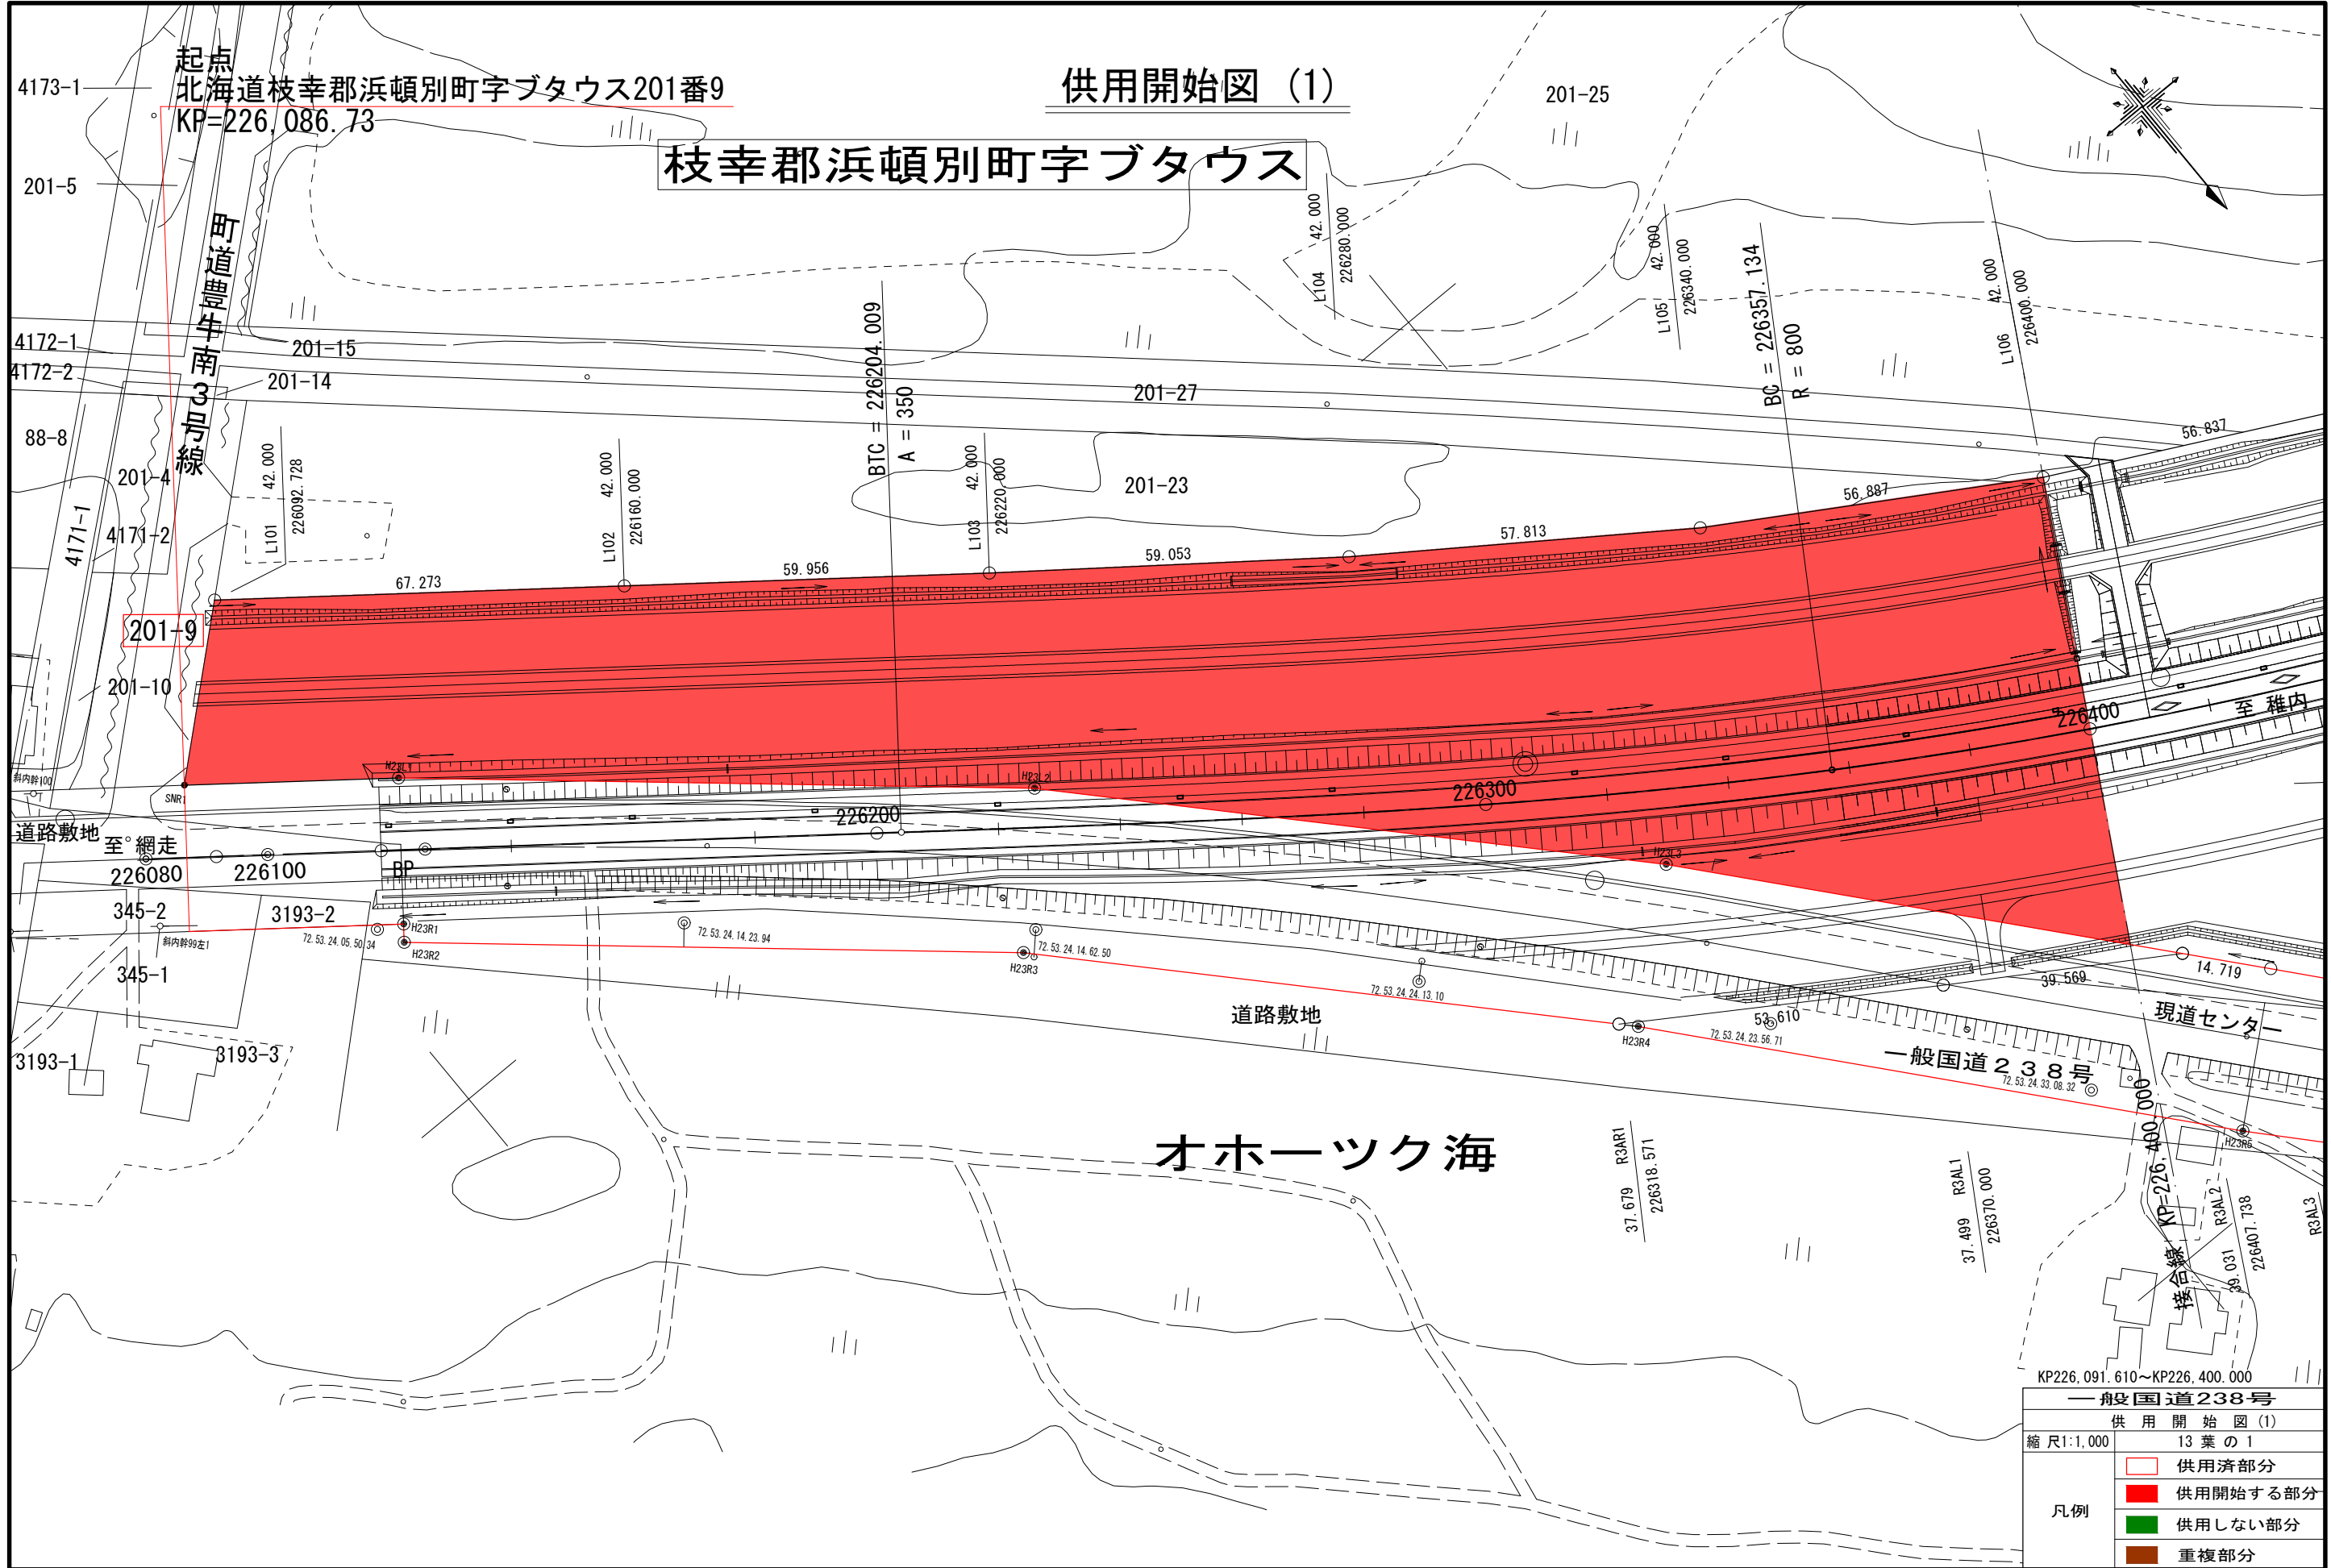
起点
北海道枝幸郡浜頓別町字ブタウス201番9
KP=226,086.73

供用開始図（1）

枝幸郡浜頓別町字ブタウス

4173-1
201-5
201-25
町道豊牛南3号線
4172-1
4172-2
201-15
201-14
88-8
201-4
4171-1
4171-2
201-9
201-10
201-27
201-23

42.000
226092.728
L101
42.000
226160.000
L102
BTC = 226204.009
A = 350
42.000
226220.000
L103
42.000
226280.000
L104
42.000
226340.000
L105
BC = 226357.134
R = 800
42.000
226400.000
L106

67.273
59.956
59.053
57.813
56.887
56.837

226400
至 稚内
226300
226200
226100
226080
至 網走
道路敷地
BP
SNR1
H23L1
H23L2
H23L3
斜内幹100
斜内幹99左1
345-2
3193-2
345-1
3193-1
3193-3
H23R1
H23R2
H23R3
H23R4
H23R5
72.53.24.05.50.34
72.53.24.14.23.94
72.53.24.14.62.50
72.53.24.24.13.10
72.53.24.23.56.71
72.53.24.33.08.32
道路敷地
53.610
39.569
14.719
現道センター
一般国道２３８号
オホーツク海

R3AR1
37.679
226318.571
R3AL1
37.499
226370.000
KP=226.400.000
接合線
R3AL2
39.031
226407.738
R3AL3

KP226.091.610～KP226.400.000
| 一般国道238号 | |
|---|---|
| 供 用 開 始 図 (1) | |
| 縮 尺1:1,000 | 13 葉 の 1 |
| 凡例 | 供用済部分 |
| | 供用開始する部分 |
| | 供用しない部分 |
| | 重複部分 |